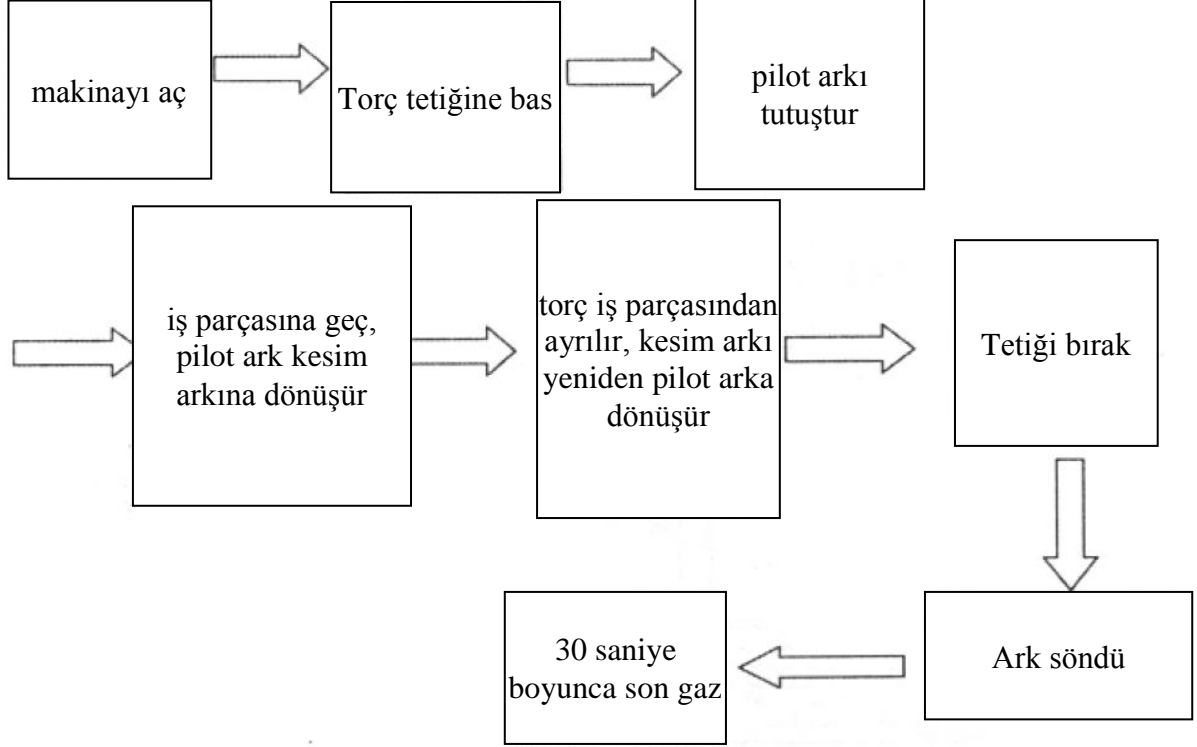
makinayı aç

Torç tetiğine bas

pilot arkı tutuştur

iş parçasına geç, pilot ark kesim arkına dönüşür

torç iş parçasından ayrılır, kesim arkı yeniden pilot arka dönüşür

Tetiği bırak

Ark söndü

30 saniye boyunca son gaz